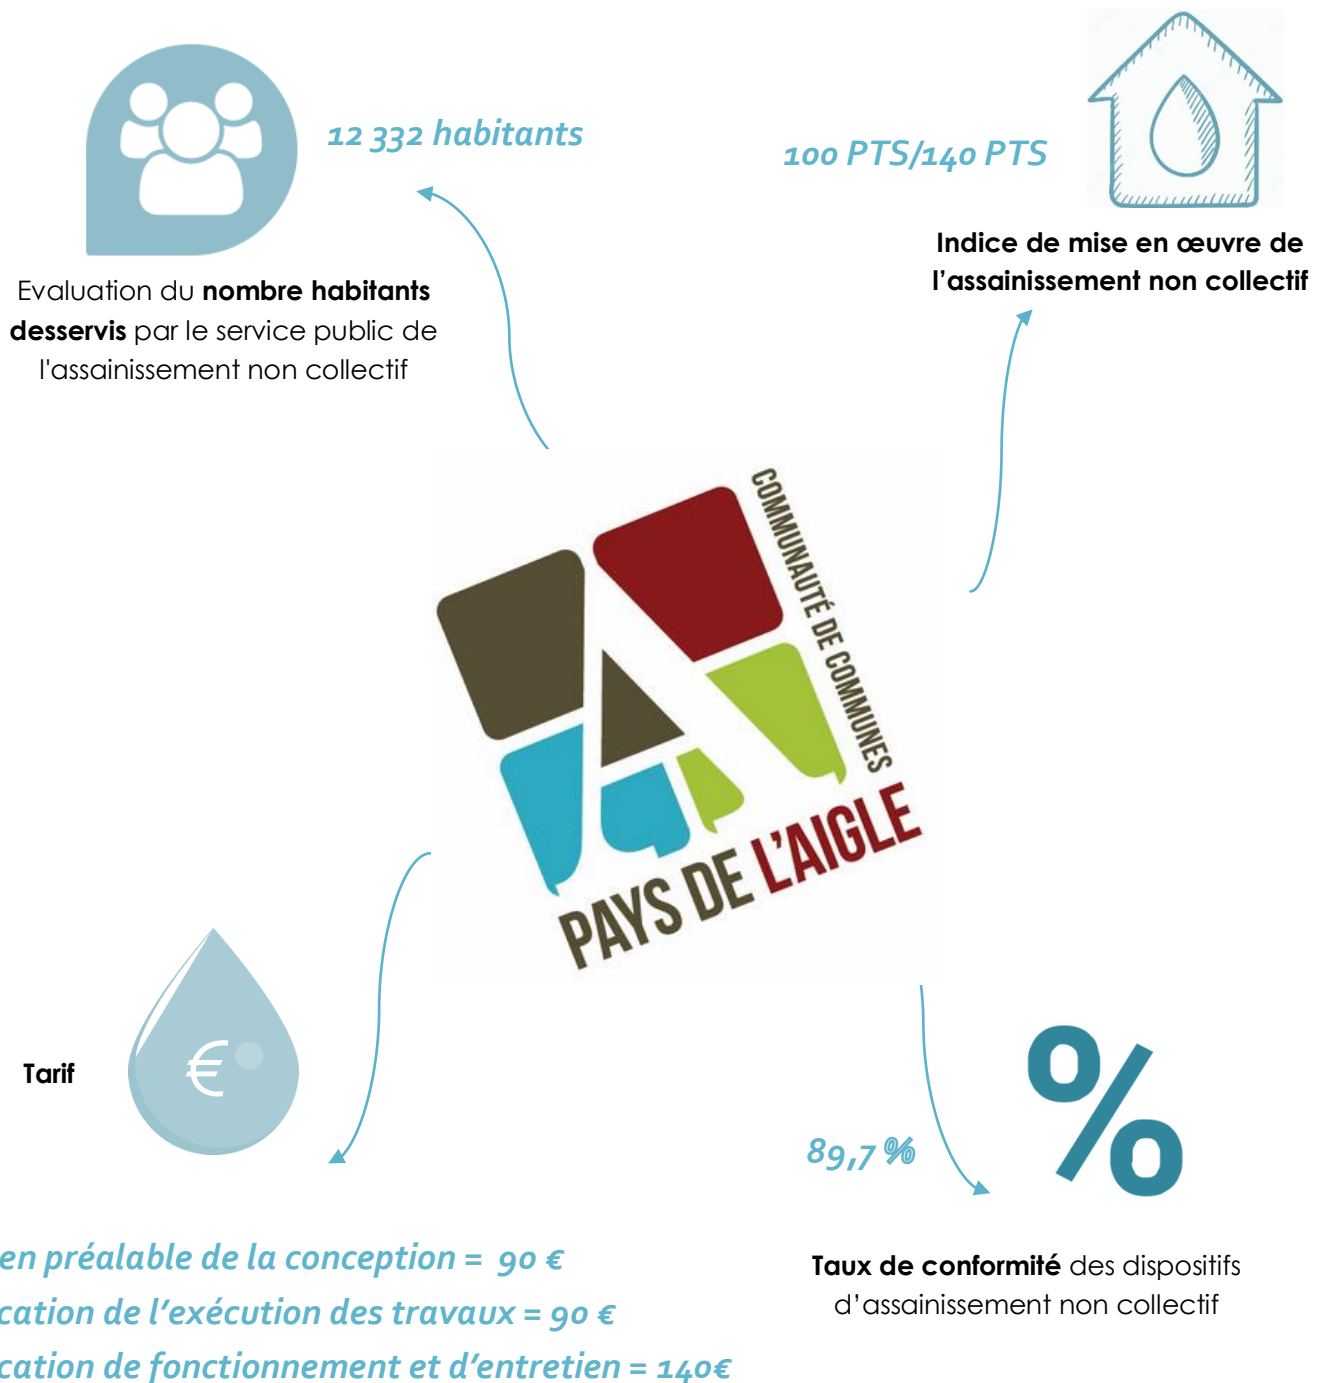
12 332 habitants

Evaluation du **nombre habitants desservis** par le service public de l'assainissement non collectif

100 PTS/140 PTS

**Indice de mise en œuvre de l'assainissement non collectif**

COMMUNAUTÉ DE COMMUNES
PAYS DE L'AIGLE

**Tarif**

€

89,7 %

%

**Taux de conformité** des dispositifs d'assainissement non collectif

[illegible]en préalable de la conception = 90 €
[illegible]cation de l'exécution des travaux = 90 €
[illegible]cation de fonctionnement et d'entretien = 140€